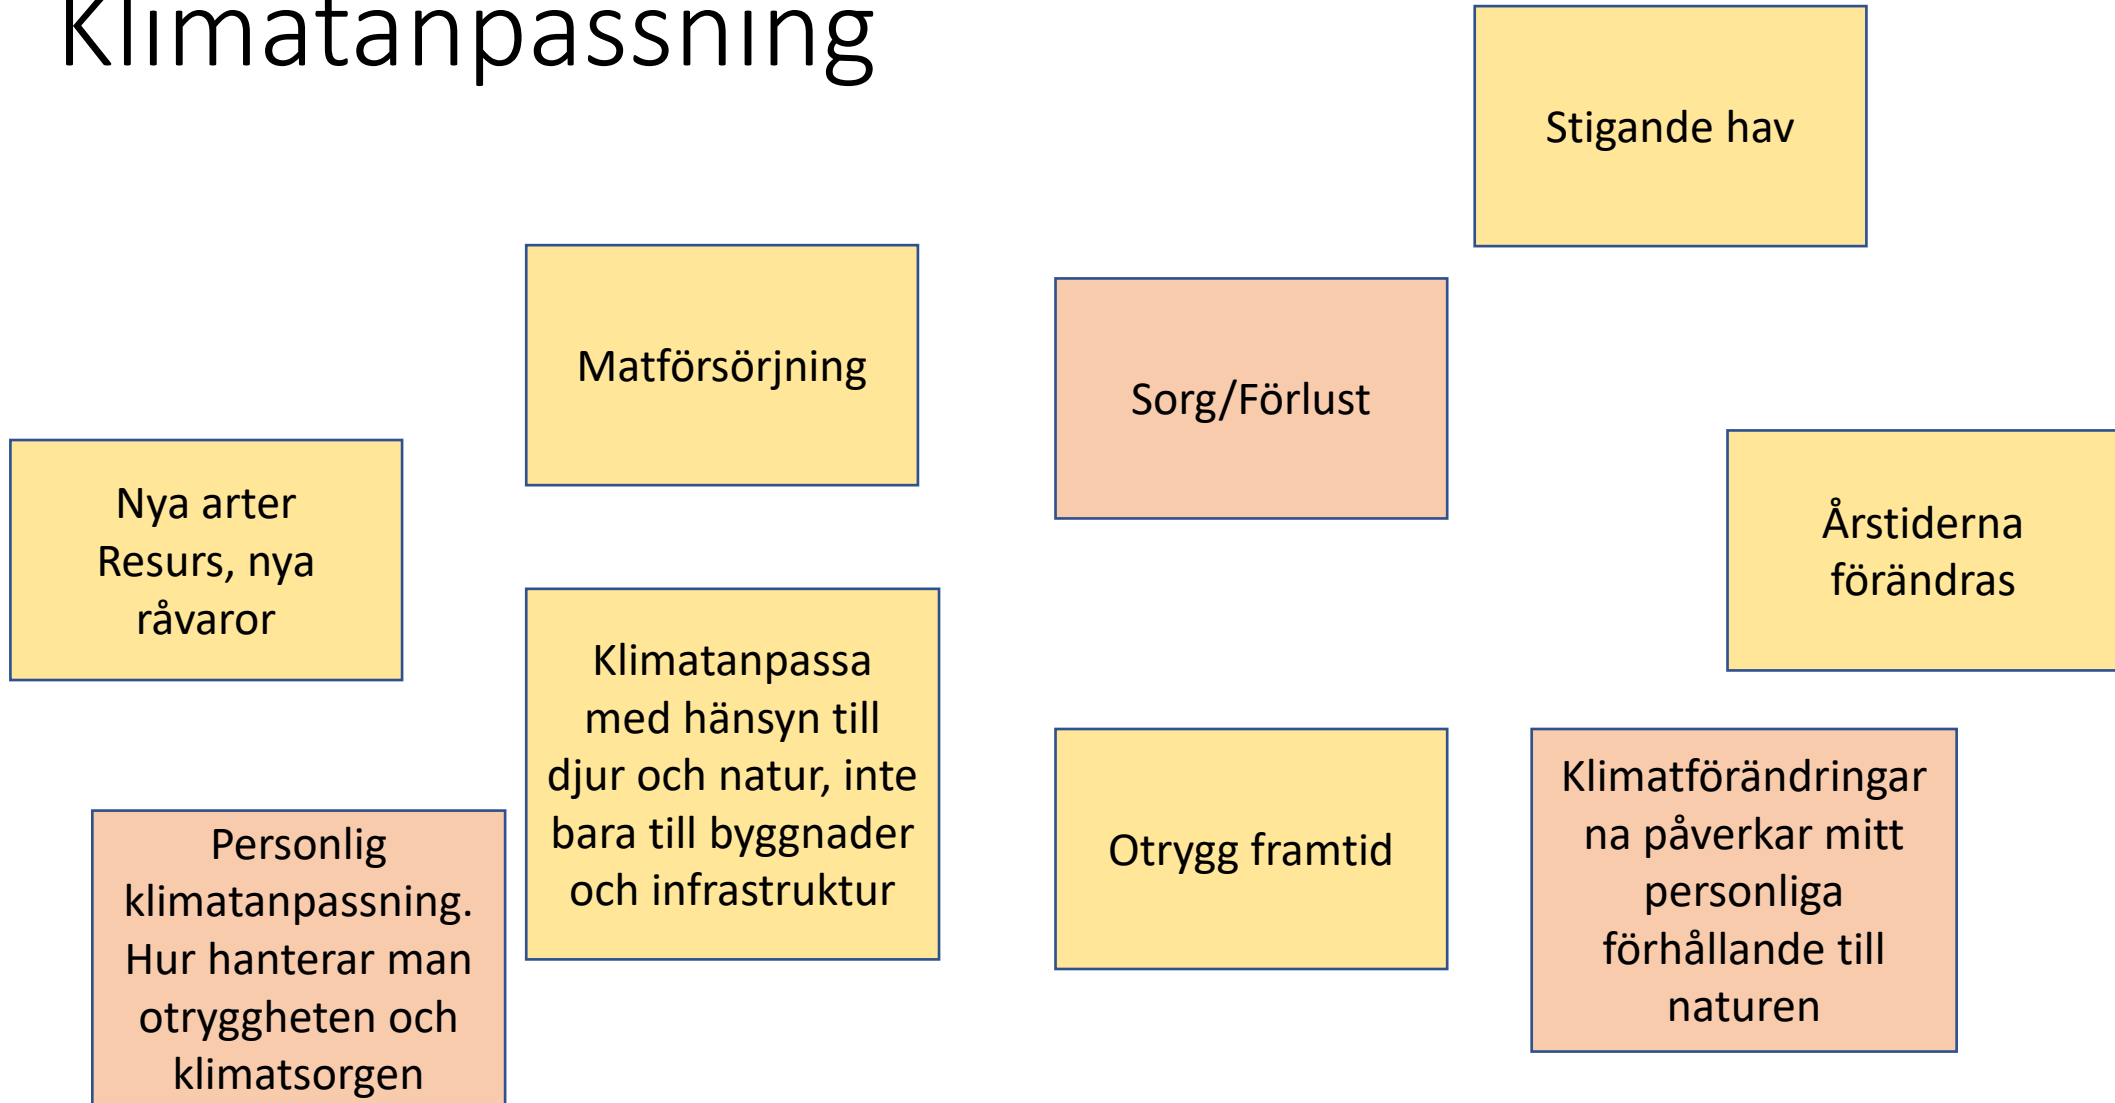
Klimatanpassning

Stigande hav

Matförsörjning

Sorg/Förlust

Nya arter
Resurs, nya råvaror

Årstiderna förändras

Klimatanpassa med hänsyn till djur och natur, inte bara till byggnader och infrastruktur

Otrygg framtid

Klimatförändringarna påverkar mitt personliga förhållande till naturen

Personlig klimatanpassning. Hur hanterar man otryggheten och klimatsorgen